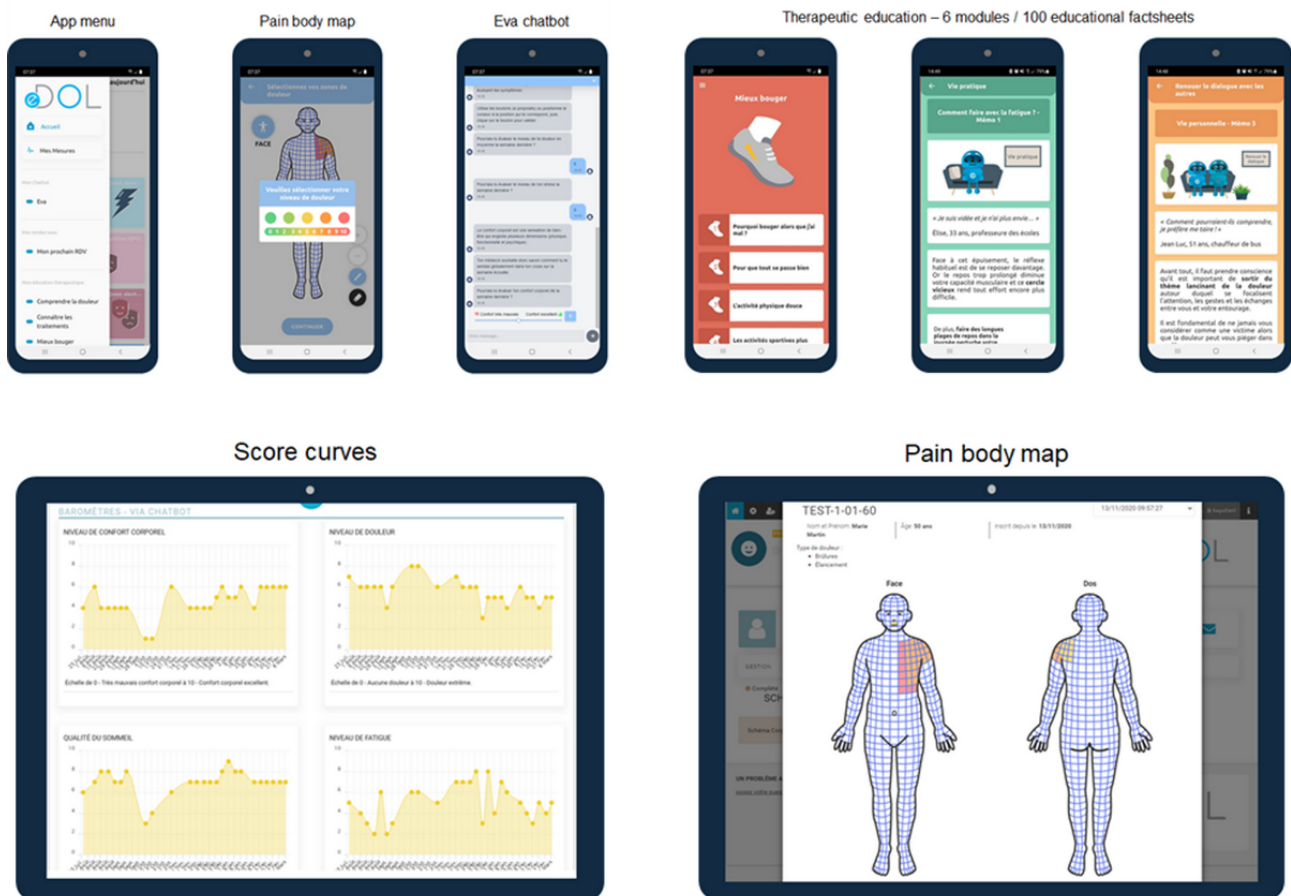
App menu

Pain body map

Eva chatbot

Therapeutic education – 6 modules / 100 educational factsheets

eDOL

Accueil

Mes Mesures

Eva

Mon prochain RDV

Comprendre la douleur

Connaître les traitements

Mieux bouger

Sélectionnez vos zones de douleur

FACE

Veuillez sélectionner votre niveau de douleur

0 1 2 3 4 5 6 7 8 9 10

CONTINUER

Mieux bouger

Pourquoi bouger alors que j'ai mal ?

Pour que tout se passe bien

L'activité physique douce

Les activités sportives plus

Vie pratique

Comment faire avec la fatigue ? - Mémo 1

Vie pratique

« Je suis vidée et je n'ai plus envie... »

Élise, 33 ans, professeure des écoles

Face à cet épuisement, le réflexe habituel est de se reposer davantage. Or le repos trop prolongé diminue votre capacité musculaire et ce cercle vicieux rend tout effort encore plus difficile.

De plus, faire des longues plages de repos dans la

Renouer le dialogue avec les autres

Vie personnelle - Mémo 3

« Comment pourraient-ils comprendre, je préfère me taire ! »

Jean Luc, 51 ans, chauffeur de bus

Avant tout, il faut prendre conscience qu'il est important de sortir du thème lancinant de la douleur autour duquel se focalisent l'attention, les gestes et les échanges entre vous et votre entourage.

Il est fondamental de ne jamais vous considérer comme une victime alors que la douleur peut vous piéger dans

Score curves

BAROMÈTRES - VIA CHATBOT

NIVEAU DE CONFORT CORPOREL

Échelle de 0 - Très mauvais confort corporel à 10 - Confort corporel excellent.

NIVEAU DE DOULEUR

Échelle de 0 - Aucune douleur à 10 - Douleur extrême.

QUALITÉ DU SOMMEIL

NIVEAU DE FATIGUE

Pain body map

TEST-1-01-60

10/11/2020 09:57:27

Nom et Prénom Marie Martin

Âge 50 ans

Inscrit depuis le 13/11/2020

Type de douleur :
• Brûlures
• Élancement

Face

Dos